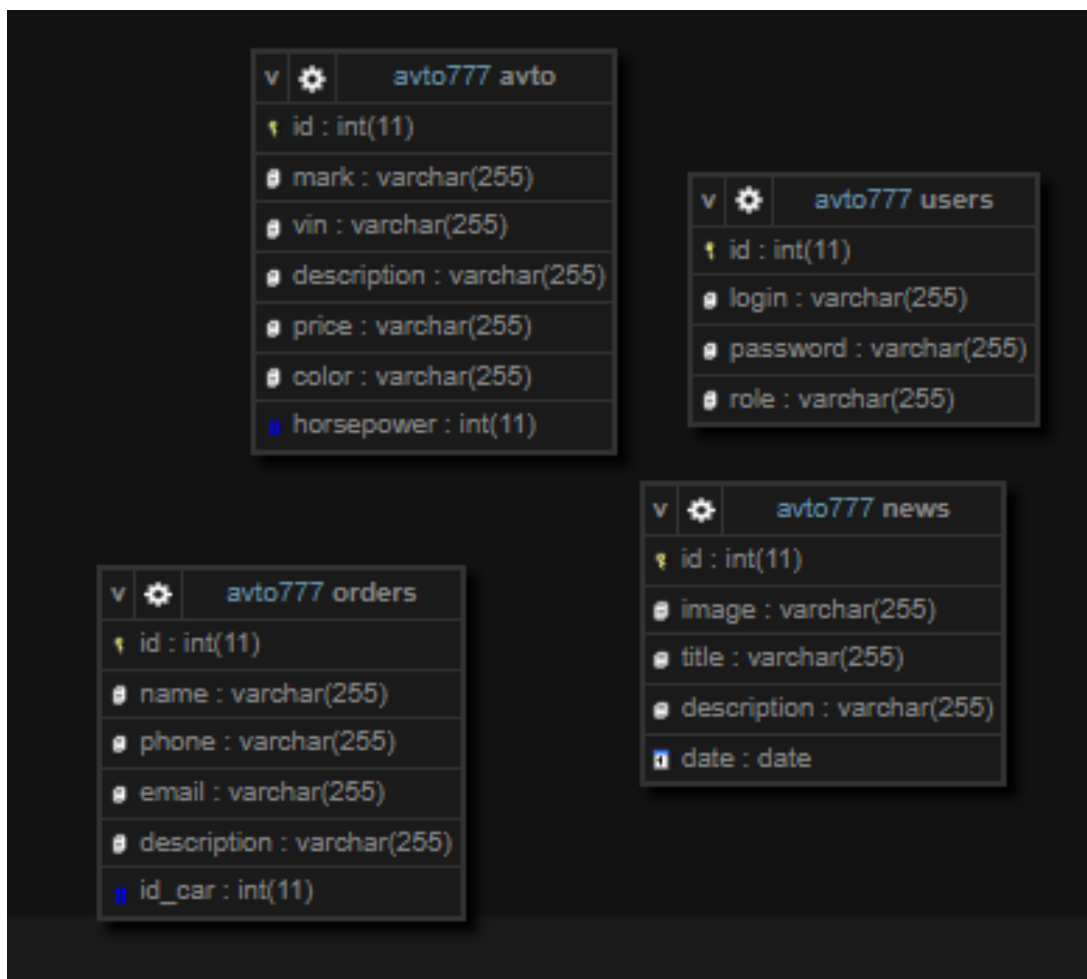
v avto777 avto
id : int(11)
mark : varchar(255)
vin : varchar(255)
description : varchar(255)
price : varchar(255)
color : varchar(255)
horsepower : int(11)

v avto777 users
id : int(11)
login : varchar(255)
password : varchar(255)
role : varchar(255)

v avto777 news
id : int(11)
image : varchar(255)
title : varchar(255)
description : varchar(255)
date : date

v avto777 orders
id : int(11)
name : varchar(255)
phone : varchar(255)
email : varchar(255)
description : varchar(255)
id_car : int(11)